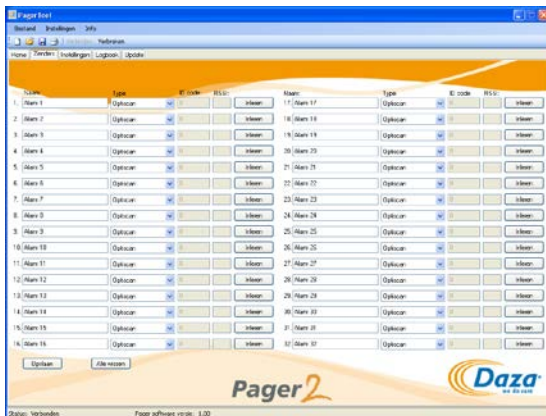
Pager tool

Bestand Instellingen Info

Verbinden

Home Zenders Instellingen Logboek Update

| | Naam | Type | ID code | RSSI | |
|---|---|---|---|---|---|
| 1. | Alarm 1 | Opfoscan | 0 | | Inleeen |
| 2. | Alarm 2 | Opfoscan | 0 | | Inleeen |
| 3. | Alarm 3 | Opfoscan | 0 | | Inleeen |
| 4. | Alarm 4 | Opfoscan | 0 | | Inleeen |
| 5. | Alarm 5 | Opfoscan | 0 | | Inleeen |
| 6. | Alarm 6 | Opfoscan | 0 | | Inleeen |
| 7. | Alarm 7 | Opfoscan | 0 | | Inleeen |
| 8. | Alarm 8 | Opfoscan | 0 | | Inleeen |
| 9. | Alarm 9 | Opfoscan | 0 | | Inleeen |
| 10. | Alarm 10 | Opfoscan | 0 | | Inleeen |
| 11. | Alarm 11 | Opfoscan | 0 | | Inleeen |
| 12. | Alarm 12 | Opfoscan | 0 | | Inleeen |
| 13. | Alarm 13 | Opfoscan | 0 | | Inleeen |
| 14. | Alarm 14 | Opfoscan | 0 | | Inleeen |
| 15. | Alarm 15 | Opfoscan | 0 | | Inleeen |
| 16. | Alarm 16 | Opfoscan | 0 | | Inleeen |

| | Naam | Type | ID code | RSSI | |
|---|---|---|---|---|---|
| 17. | Alarm 17 | Opfoscan | 0 | | Inleeen |
| 18. | Alarm 18 | Opfoscan | 0 | | Inleeen |
| 19. | Alarm 19 | Opfoscan | 0 | | Inleeen |
| 20. | Alarm 20 | Opfoscan | 0 | | Inleeen |
| 21. | Alarm 21 | Opfoscan | 0 | | Inleeen |
| 22. | Alarm 22 | Opfoscan | 0 | | Inleeen |
| 23. | Alarm 23 | Opfoscan | 0 | | Inleeen |
| 24. | Alarm 24 | Opfoscan | 0 | | Inleeen |
| 25. | Alarm 25 | Opfoscan | 0 | | Inleeen |
| 26. | Alarm 26 | Opfoscan | 0 | | Inleeen |
| 27. | Alarm 27 | Opfoscan | 0 | | Inleeen |
| 28. | Alarm 28 | Opfoscan | 0 | | Inleeen |
| 29. | Alarm 29 | Opfoscan | 0 | | Inleeen |
| 30. | Alarm 30 | Opfoscan | 0 | | Inleeen |
| 31. | Alarm 31 | Opfoscan | 0 | | Inleeen |
| 32. | Alarm 32 | Opfoscan | 0 | | Inleeen |

Opslaan Alle wissen

Pager2

Daza

Status: Verbonden Pager software versie: 1.00